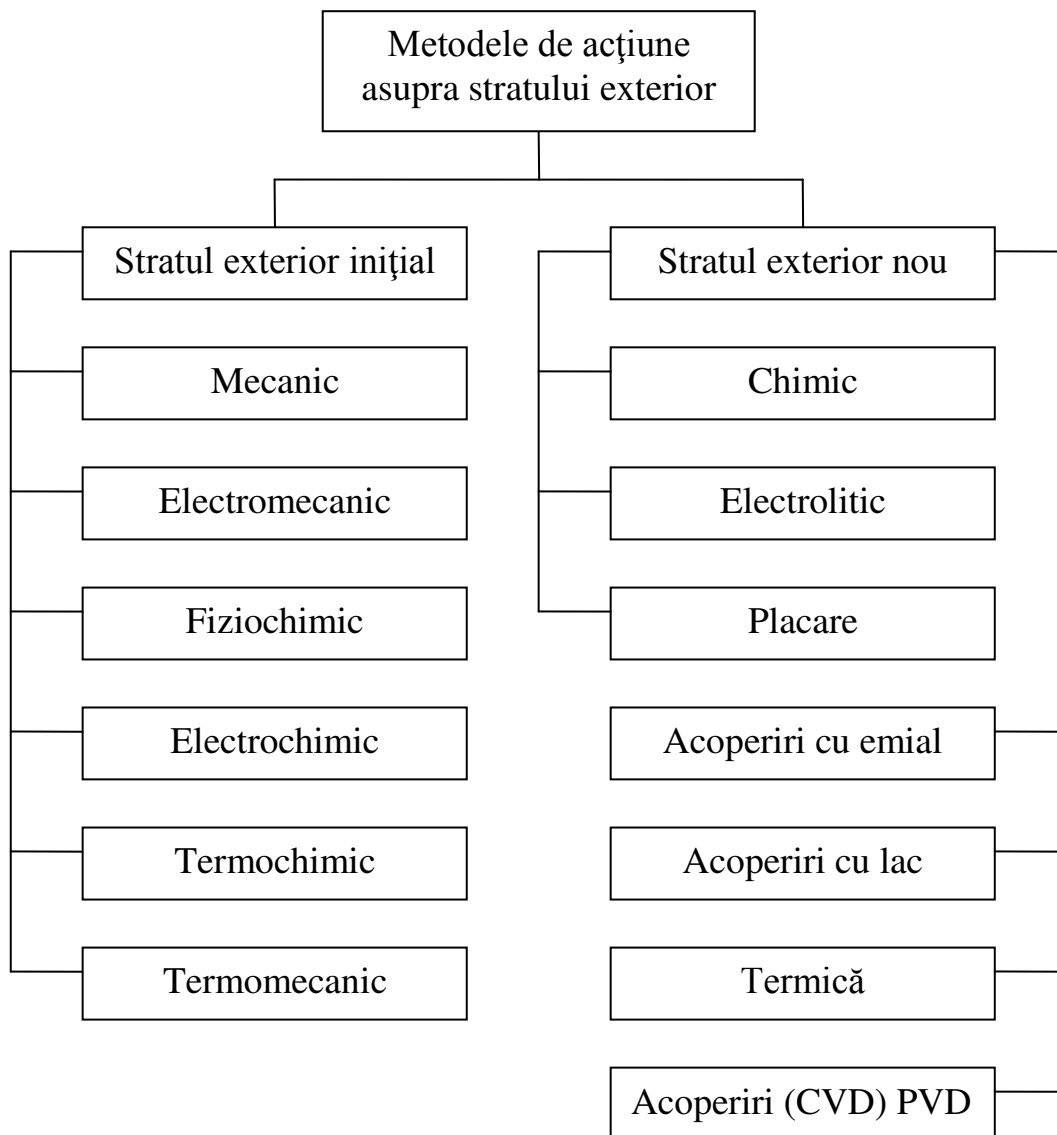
Metodele de acţiune asupra stratului exterior

Stratul exterior iniţial

Mecanic

Electromecanic

Fiziochimic

Electrochimic

Termochimic

Termomecanic

Stratul exterior nou

Chimic

Electrolitic

Placare

Acoperiri cu emial

Acoperiri cu lac

Termică

Acoperiri (CVD) PVD